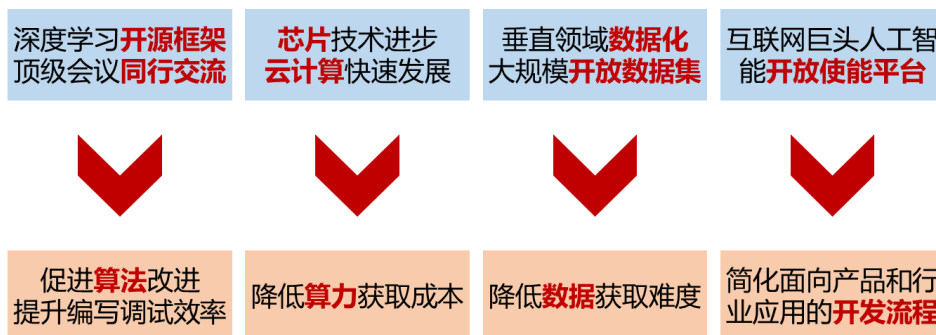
深度学习开源框架
顶级会议同行交流

芯片技术进步
云计算快速发展

垂直领域数据化
大规模开放数据集

互联网巨头人工智
能开放使能平台

促进算法改进
提升编写调试效率

降低算力获取成本

降低数据获取难度

简化面向产品和行
业应用的开发流程